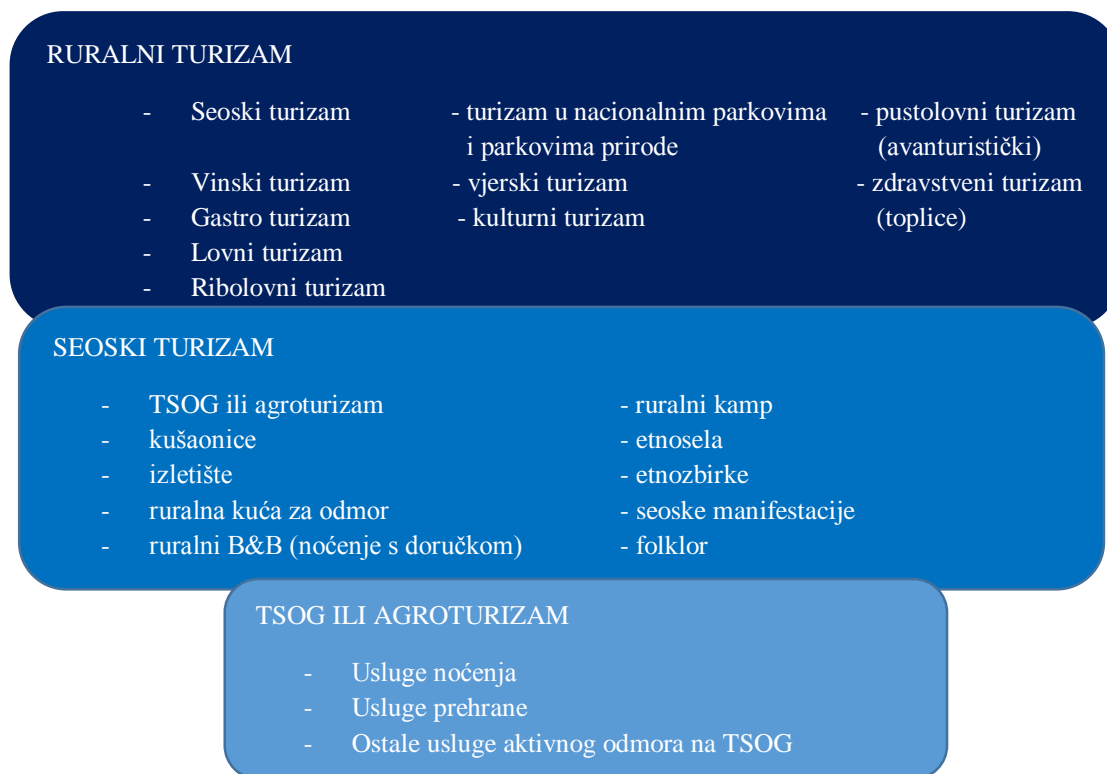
RURALNI TURIZAM

- Seoski turizam
- Vinski turizam
- Gastro turizam
- Lovni turizam
- Ribolovni turizam

- turizam u nacionalnim parkovima i parkovima prirode
- vjerski turizam
- kulturni turizam

- pustolovni turizam (avanturistički)
- zdravstveni turizam (toplice)

SEOSKI TURIZAM

- TSOG ili agroturizam
- kušaonice
- izletište
- ruralna kuća za odmor
- ruralni B&B (noćenje s doručkom)

- ruralni kamp
- etnosela
- etnozbirke
- seoske manifestacije
- folklor

TSOG ILI AGROTURIZAM

- Usluge noćenja
- Usluge prehrane
- Ostale usluge aktivnog odmora na TSOG